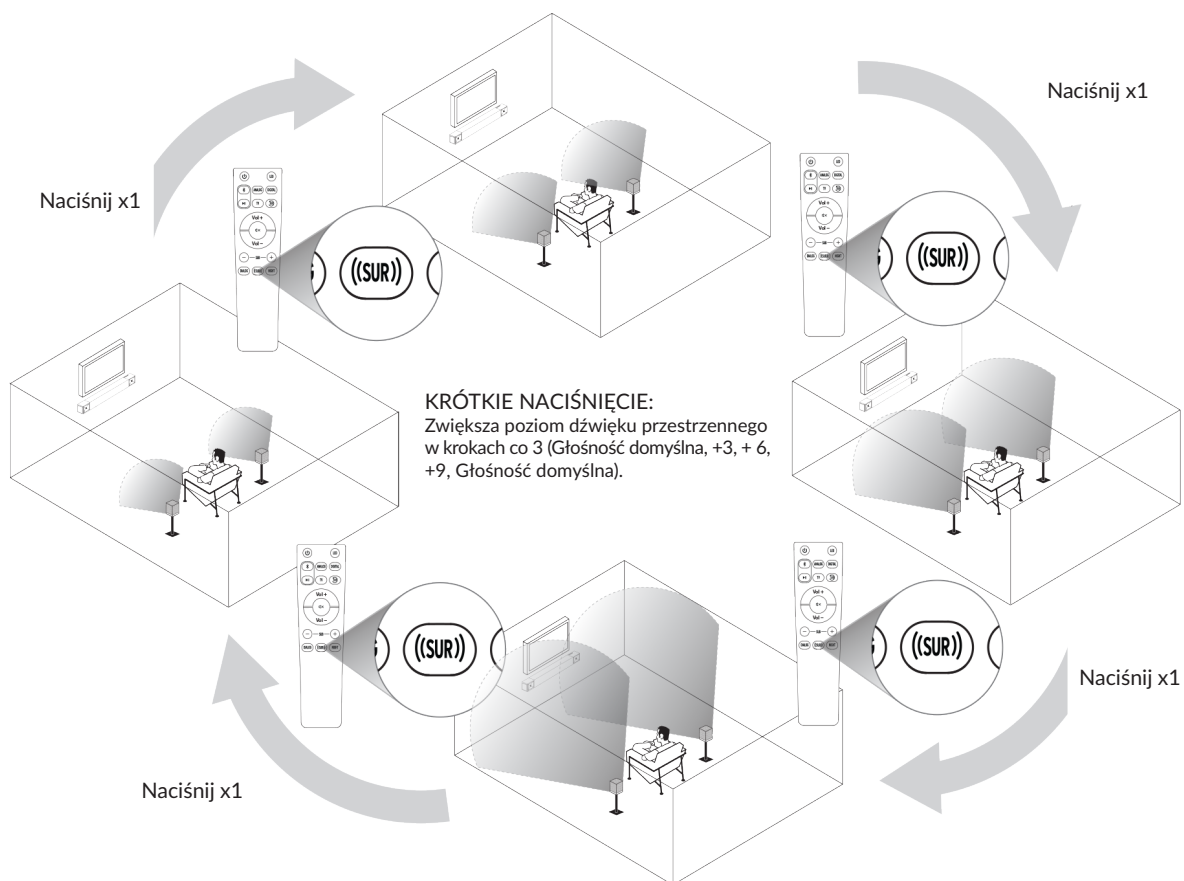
Naciśnij x1

Naciśnij x1

((SUR))

((SUR))

KRÓTKIE NACIŚNIĘCIE:
Zwiększa poziom dźwięku przestrzennego w krokach co 3 (Głośność domyślna, +3, + 6, +9, Głośność domyślna).

((SUR))

((SUR))

Naciśnij x1

Naciśnij x1